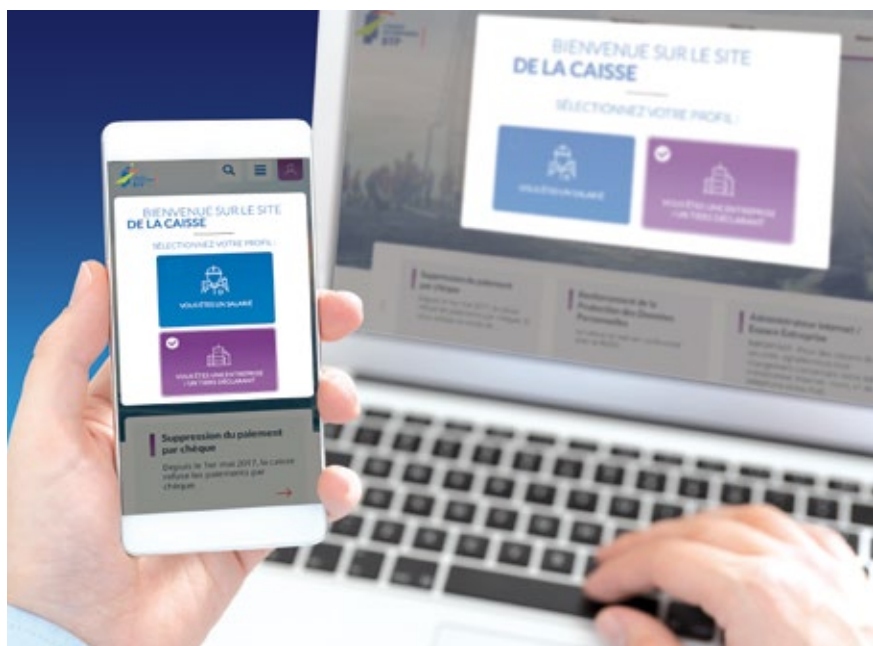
BIENVENUE SUR LE SITE
DE LA CAISSE

SÉLECTIONNEZ VOTRE PROFIL :

VOUS ÊTES UN SALARIÉ

VOUS ÊTES UNE ENTREPRISE / UN TIERS DÉCLARANT

Suppression du paiement par chèque

Depuis le 1er mai 2017, la caisse refuse les paiements par chèque.

BIENVENUE SUR LE SITE
DE LA CAISSE

SÉLECTIONNEZ VOTRE PROFIL :

VOUS ÊTES UN SALARIÉ

VOUS ÊTES UNE ENTREPRISE / UN TIERS DÉCLARANT

Suppression du paiement par chèque

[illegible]

Renforcement de la Protection des Données Personnelles

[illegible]

Adresse électronique / Espace Entreprise

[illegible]